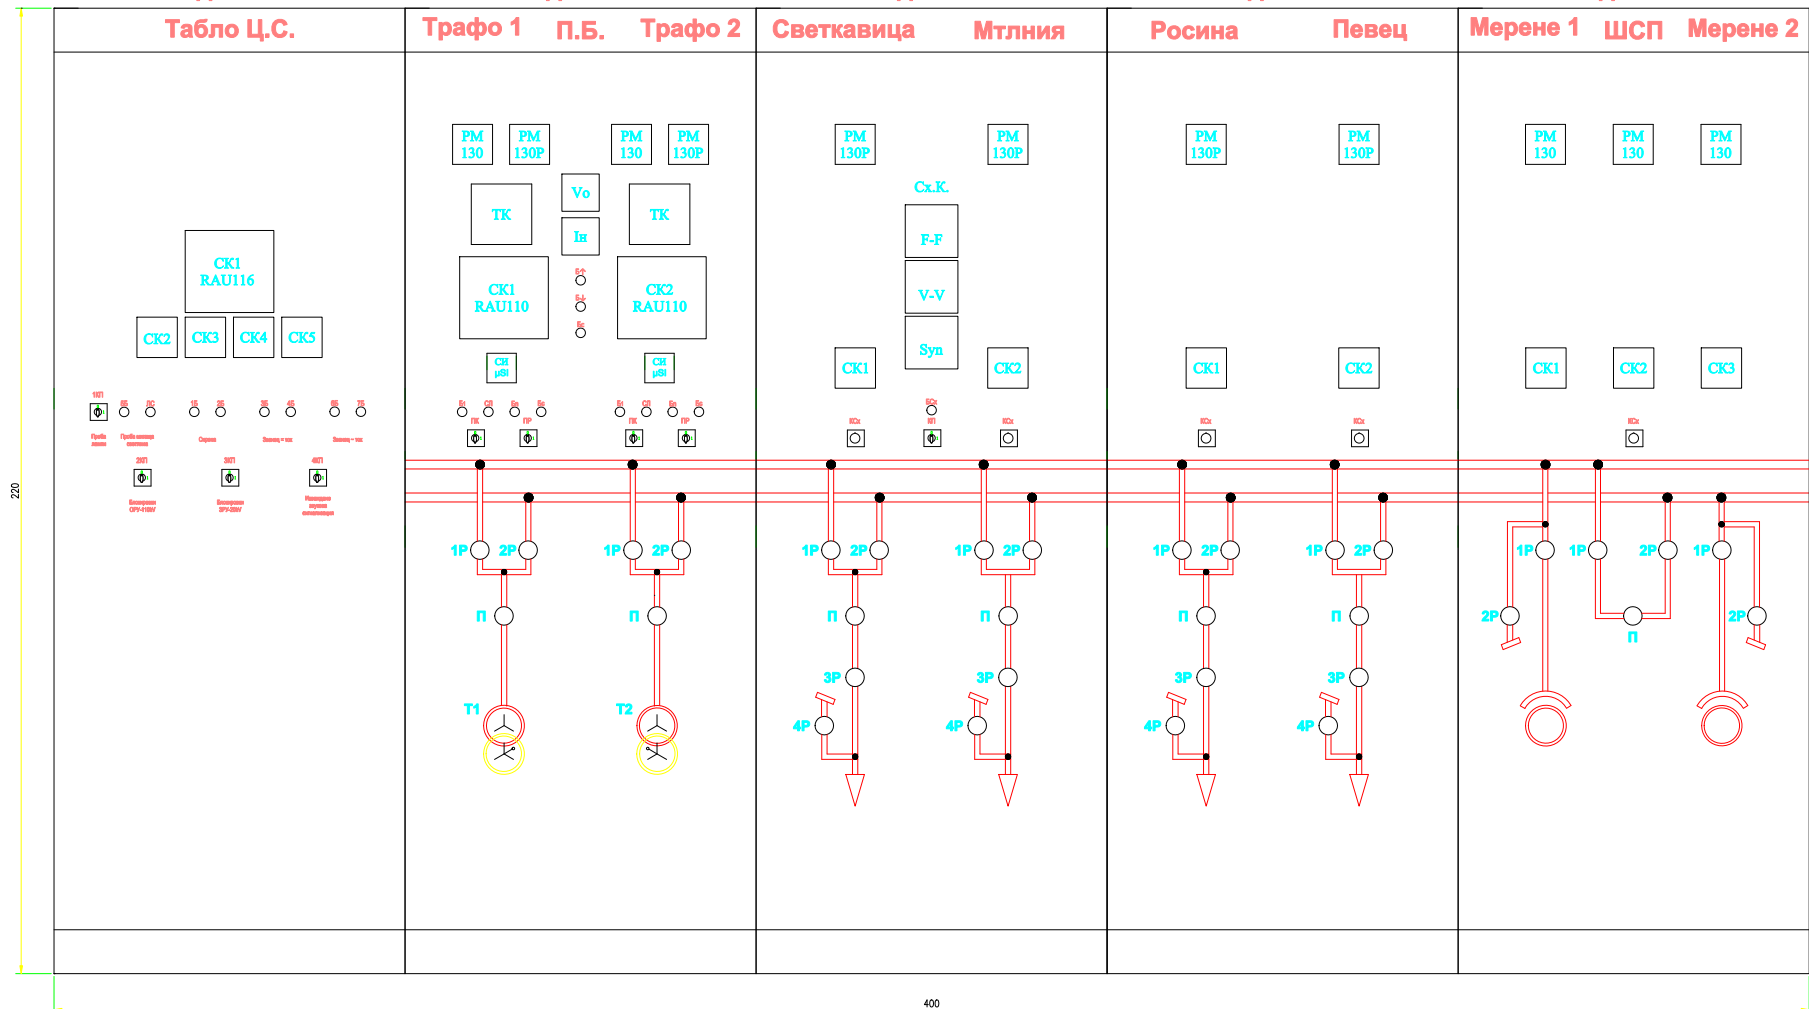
Табло Ц.С.

СК1 RAU116

СК2 СК3 СК4 СК5

Трафо 1 П.Б. Трафо 2

PM 130 PM 130P Vo PM 130 PM 130P

TK Iн TK

CK1 RAU110 CK2 RAU110

CH μSI CH μSI

1P 2P 1P 2P

П П

T1 T2

Светкавица Мтлния

PM 130P PM 130P

Cx.K.

F-F

V-V

Syn

CK1 CK2

1P 2P 1P 2P

П П

3P 3P

4P 4P

Росина Певец

PM 130P PM 130P

CK1 CK2

1P 2P 1P 2P

П П

3P 3P

4P 4P

Мерене 1 ШСП Мерене 2

PM 130 PM 130 PM 130

CK1 CK2 CK3

1P 1P 2P 1P

2P П 2P

220

400